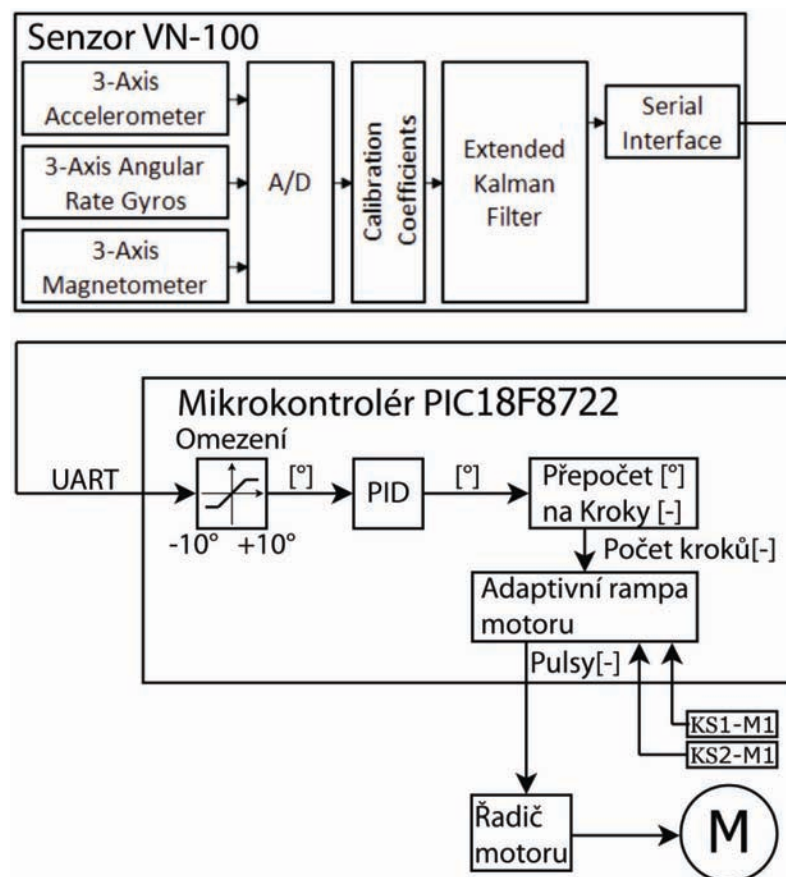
Senzor VN-100

3-Axis Accelerometer

3-Axis Angular Rate Gyros

3-Axis Magnetometer

A/D

Calibration Coefficients

Extended Kalman Filter

Serial Interface

Mikrokontrolér PIC18F8722

Omezení

UART

[°]

-10° +10°

PID

[°]

Přepočet [°] na Kroky [-]

Počet kroků[-]

Adaptivní rampa motoru

Pulsy[-]

KS1-M1

KS2-M1

Řadič motoru

M